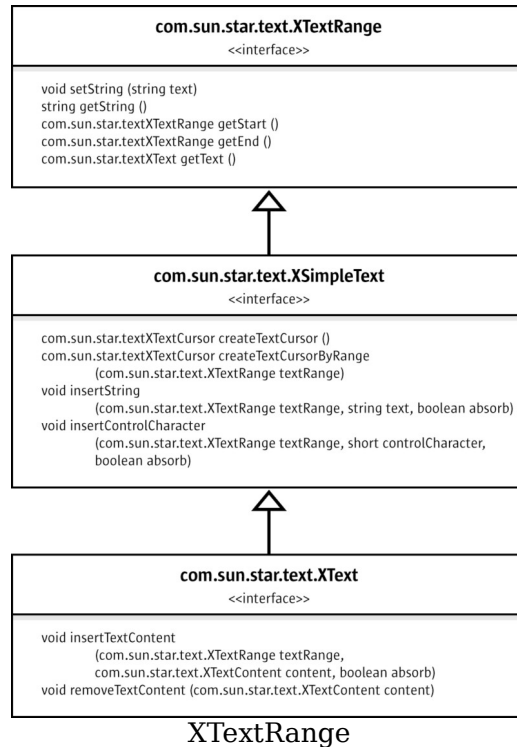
com.sun.star.text.XTextRange
<<interface>>

void setString (string text)
string getString ()
com.sun.star.textXTextRange getStart ()
com.sun.star.textXTextRange getEnd ()
com.sun.star.textXText getText ()

com.sun.star.text.XSimpleText
<<interface>>

com.sun.star.textXTextCursor createTextCursor ()
com.sun.star.textXTextCursor createTextCursorByRange (com.sun.star.text.XTextRange textRange)
void insertString (com.sun.star.text.XTextRange textRange, string text, boolean absorb)
void insertControlCharacter (com.sun.star.text.XTextRange textRange, short controlCharacter, boolean absorb)

com.sun.star.text.XText
<<interface>>

void insertTextContent (com.sun.star.text.XTextRange textRange, com.sun.star.text.XTextContent content, boolean absorb)
void removeTextContent (com.sun.star.text.XTextContent content)

XTextRange